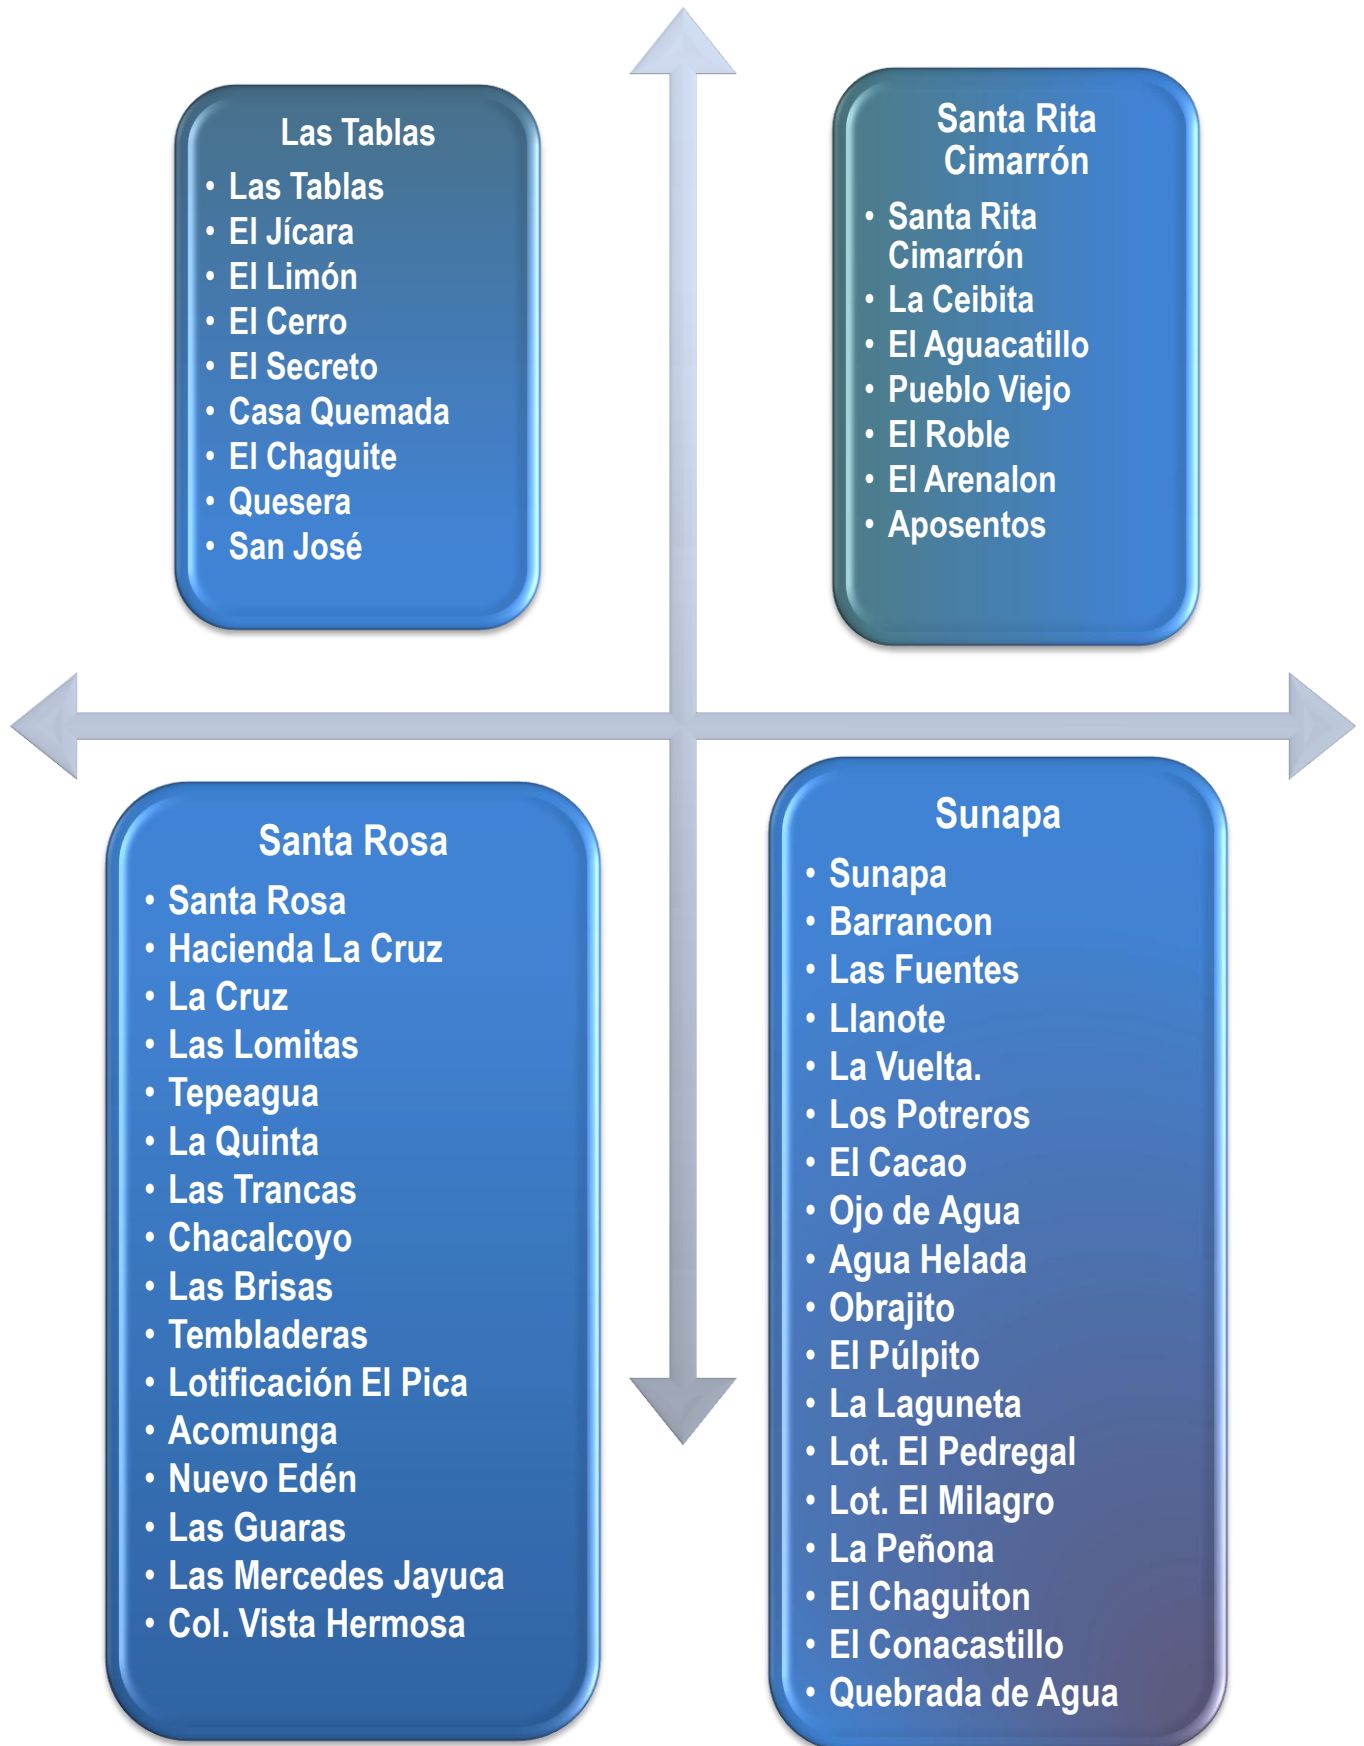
Las Tablas

- Las Tablas
- El Jícara
- El Limón
- El Cerro
- El Secreto
- Casa Quemada
- El Chaguite
- Quesera
- San José

Santa Rita Cimarrón

- Santa Rita Cimarrón
- La Ceibita
- El Aguacatillo
- Pueblo Viejo
- El Roble
- El Arenalon
- Aposentos

Santa Rosa

- Santa Rosa
- Hacienda La Cruz
- La Cruz
- Las Lomitas
- Tepeagua
- La Quinta
- Las Trancas
- Chacalcoyo
- Las Brisas
- Tembladeras
- Lotificación El Pica
- Acomunga
- Nuevo Edén
- Las Guaras
- Las Mercedes Jayuca
- Col. Vista Hermosa

Sunapa

- Sunapa
- Barrancon
- Las Fuentes
- Llanote
- La Vuelta.
- Los Potreros
- El Cacao
- Ojo de Agua
- Agua Helada
- Obrajito
- El Púlpito
- La Laguneta
- Lot. El Pedregal
- Lot. El Milagro
- La Peñona
- El Chaguiton
- El Conacastillo
- Quebrada de Agua